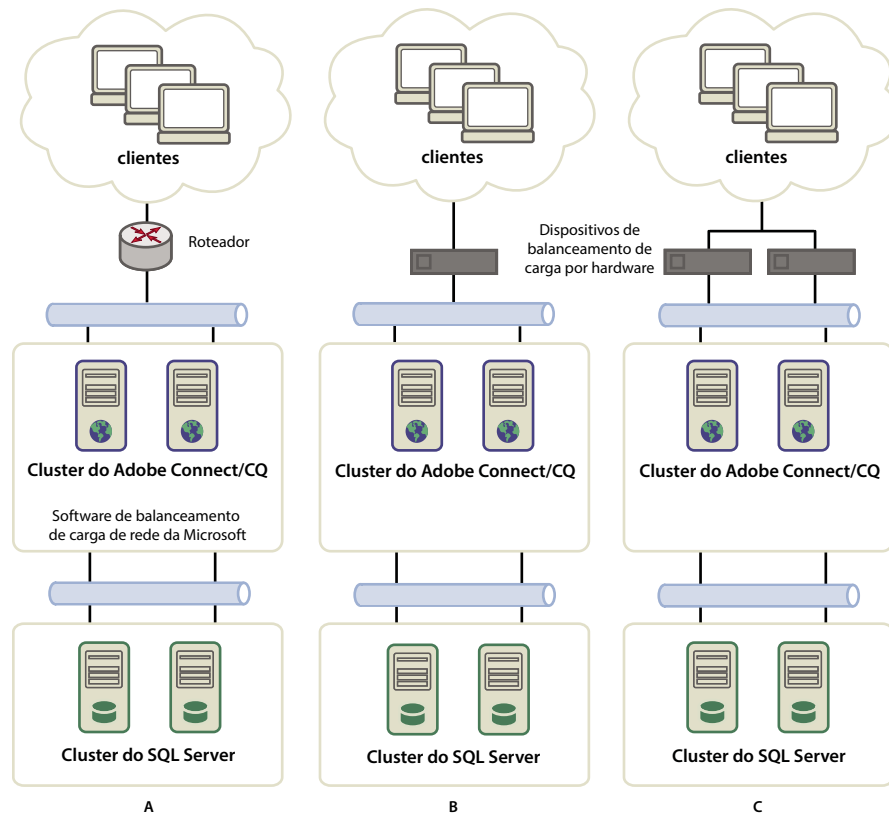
clientes

Roteador

Cluster do Adobe Connect/CQ

Software de balanceamento de carga de rede da Microsoft

Cluster do SQL Server

A

clientes

Cluster do Adobe Connect/CQ

Cluster do SQL Server

B

clientes

Dispositivos de balanceamento de carga por hardware

Cluster do Adobe Connect/CQ

Cluster do SQL Server

C